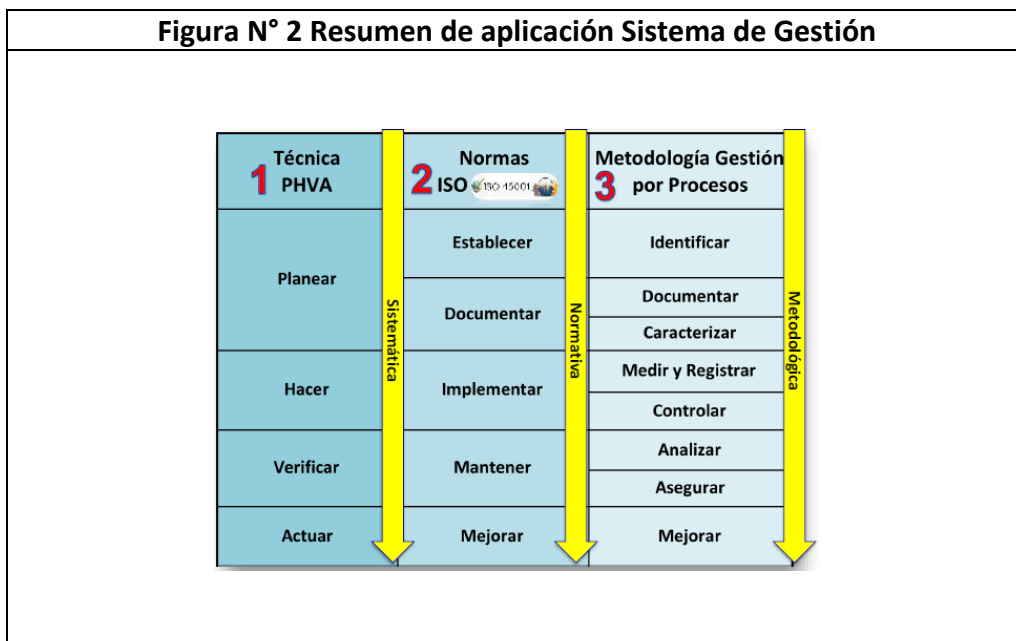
Figura N° 2 Resumen de aplicación Sistema de Gestión

| 1 Técnica PHVA | 2 Normas ISO ISO 45001 | 3 Metodología Gestión por Procesos |
|---|---|---|
| Planear | Establecer | Identificar |
| | Documentar | Documentar |
| | | Caracterizar |
| Hacer | Implementar | Medir y Registrar |
| | | Controlar |
| Verificar | Mantener | Analizar |
| | | Asegurar |
| Actuar | Mejorar | Mejorar |

Sistemática

Normativa

Metodológica